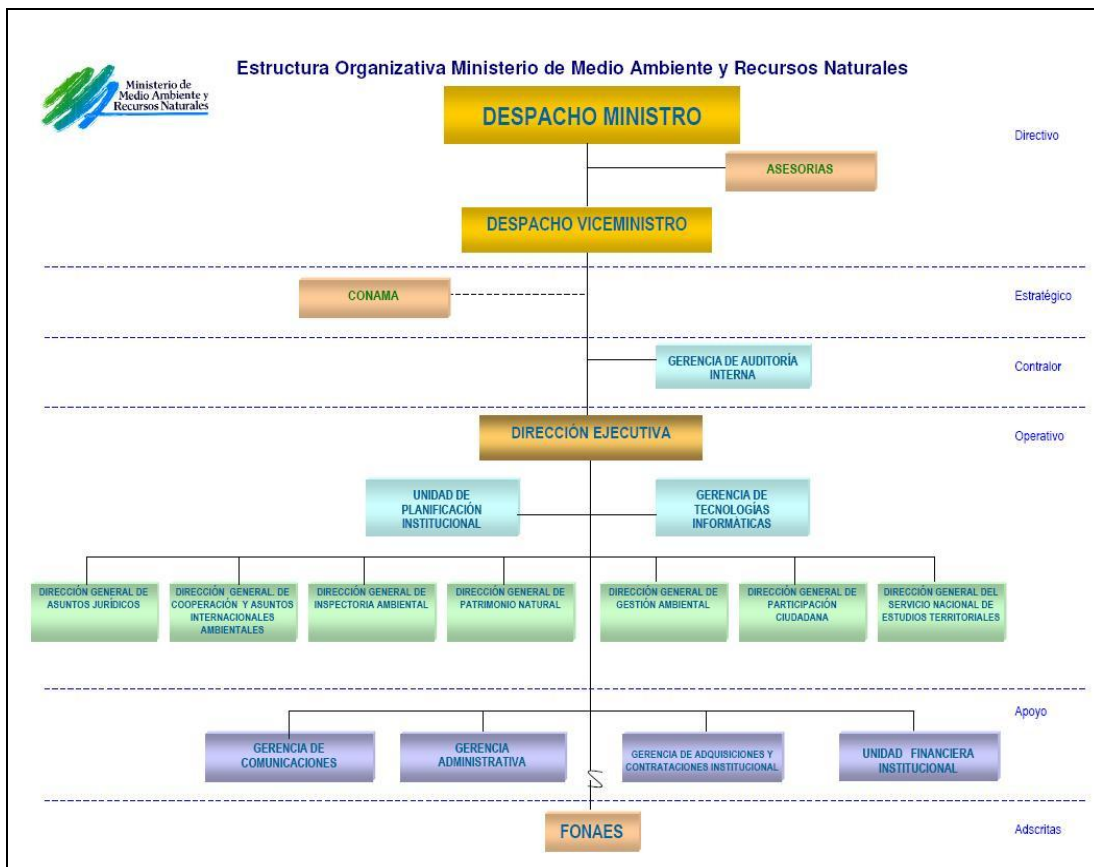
Ministerio de Medio Ambiente y Recursos Naturales

Estructura Organizativa Ministerio de Medio Ambiente y Recursos Naturales

DESPACHO MINISTRO

Directivo

ASESORIAS

DESPACHO VICEMINISTRO

CONAMA

Estratégico

GERENCIA DE AUDITORÍA INTERNA

Contralor

DIRECCIÓN EJECUTIVA

Operativo

UNIDAD DE PLANIFICACIÓN INSTITUCIONAL

GERENCIA DE TECNOLOGÍAS INFORMÁTICAS

DIRECCIÓN GENERAL DE ASUNTOS JURÍDICOS

DIRECCIÓN GENERAL DE COOPERACIÓN Y ASUNTOS INTERNACIONALES AMBIENTALES

DIRECCIÓN GENERAL DE INSPECTORIA AMBIENTAL

DIRECCIÓN GENERAL DE PATRIMONIO NATURAL

DIRECCIÓN GENERAL DE GESTIÓN AMBIENTAL

DIRECCIÓN GENERAL DE PARTICIPACIÓN CIUDADANA

DIRECCIÓN GENERAL DEL SERVICIO NACIONAL DE ESTUDIOS TERRITORIALES

Apoyo

GERENCIA DE COMUNICACIONES

GERENCIA ADMINISTRATIVA

GERENCIA DE ADQUISICIONES Y CONTRATACIONES INSTITUCIONAL

UNIDAD FINANCIERA INSTITUCIONAL

FONAES

Adscritas